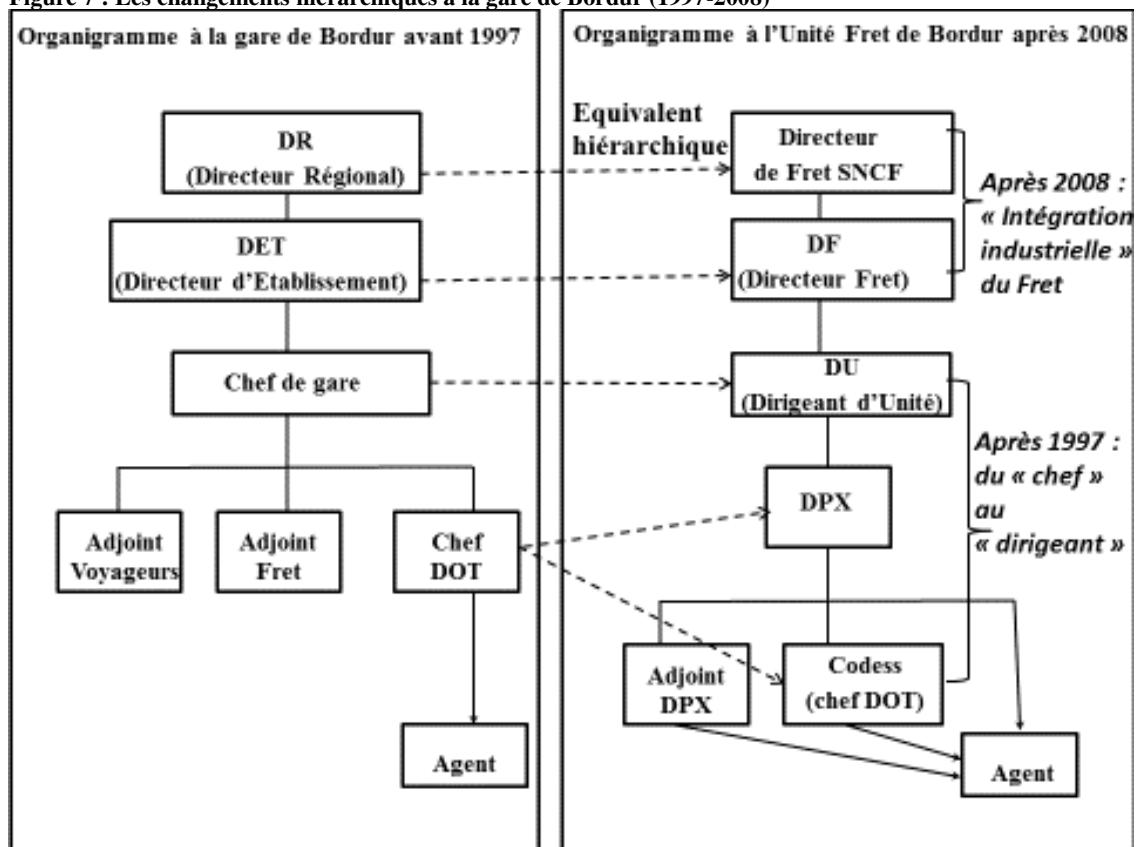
Figure 7 : Les changements hiérarchiques à la gare de Bordur (1997-2008)

Organigramme à la gare de Bordur avant 1997

DR (Directeur Régional)

DET (Directeur d'Etablissement)

Chef de gare

Adjoint Voyageurs

Adjoint Fret

Chef DOT

Agent

Organigramme à l'Unité Fret de Bordur après 2008

Equivalent hiérarchique

Directeur de Fret SNCF

DF (Directeur Fret)

Après 2008 : « Intégration industrielle » du Fret

DU (Dirigeant d'Unité)

Après 1997 : du « chef » au « dirigeant »

DPX

Adjoint DPX

Codess (chef DOT)

Agent